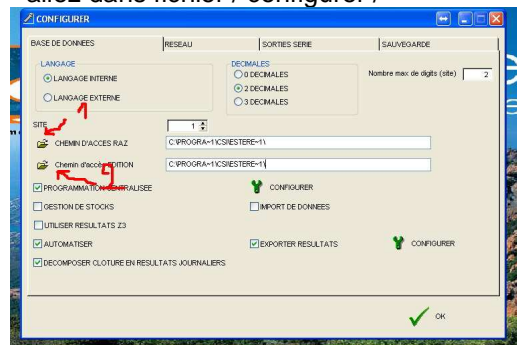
allez dans fichier / configurer /

CONFIGURER

BASE DE DONNEES | RESEAU | SORTIES SERIE | SAUVEGARDE

LANGAGE
LANGAGE INTERNE
LANGAGE EXTERNE

DECIMALES
0 DECIMALES
2 DECIMALES
3 DECIMALES

Nombre max de digits (site) 2

SITE 1

CHEMIN D'ACCES RAZ C:\PROGRA~1\CSNESTERE~1\

Chemin d'accès EDITION C:\PROGRA~1\CSNESTERE~1\

PROGRAMMATION CENTRALISEE

CONFIGURER

GESTION DE STOCKS

IMPORT DE DONNEES

UTILISER RESULTATS Z3

AUTOMATISER

EXPORTER RESULTATS

CONFIGURER

DECOMPOSER CLOTURE EN RESULTATS JOURNALIERS

OK